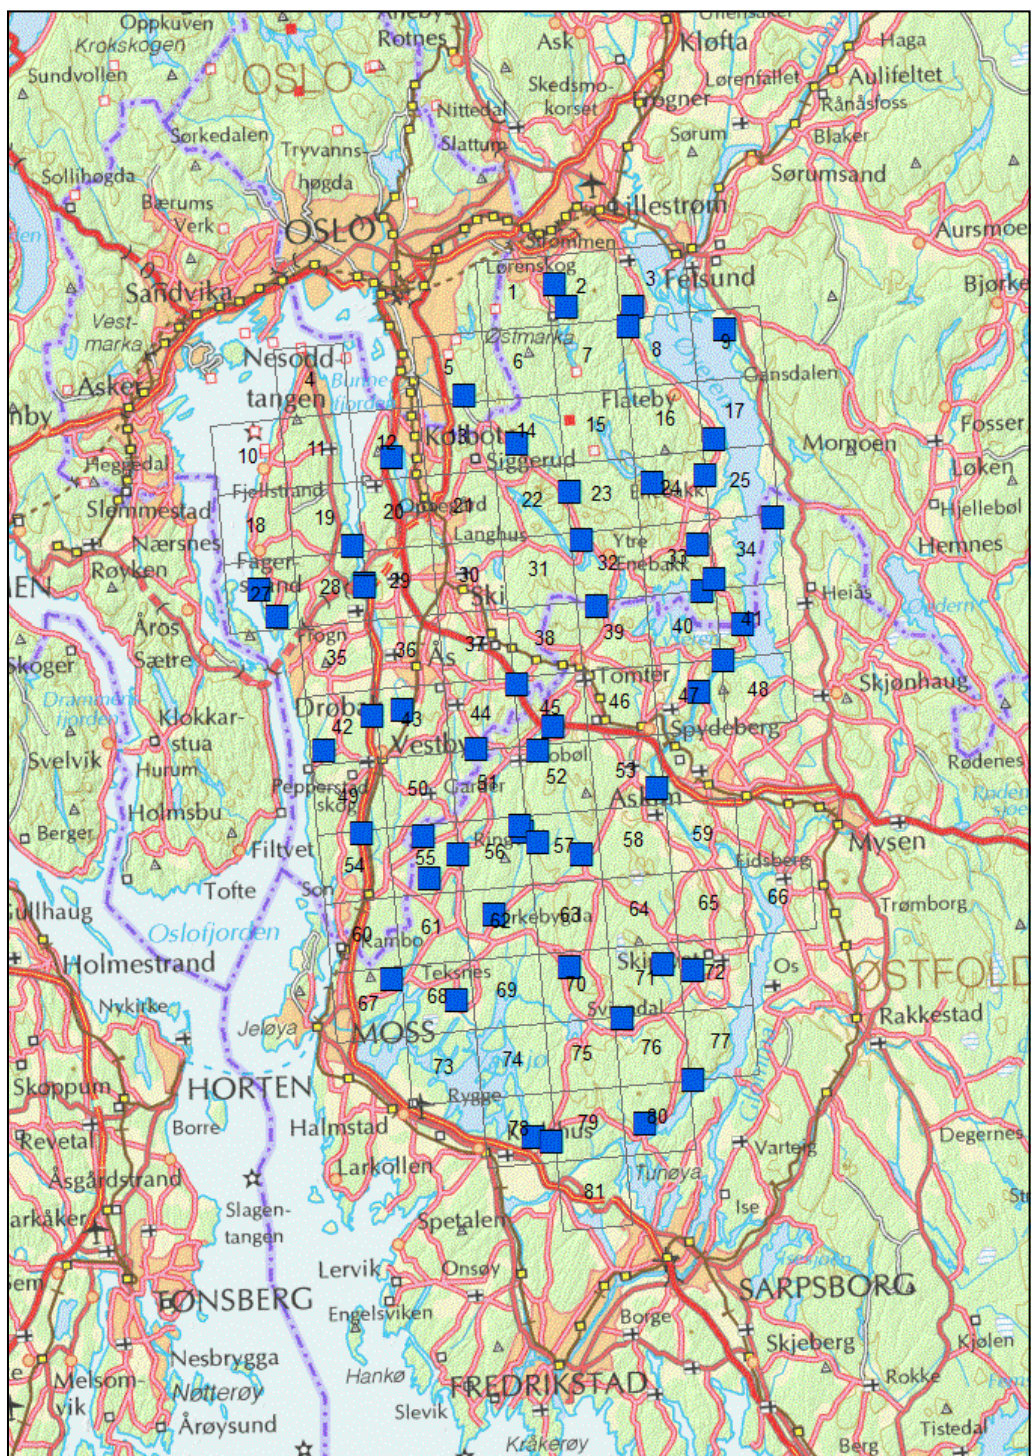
Oppkuven
Krokskogen
Rotnes
Ask
Kløfta
Haga
Sundvollen
OSLO
Skedsmo-korset
Lørenfallet
Aulifeltet
Nittedal
Frogner
Rånåsfoss
Sørkedalen
Slattum
Sørum
Blaker
Tryvanns-høgda
Sollihøgda
Sørumsand
Bærums Verk
Lillestrøm
OSLO
Strømmen
Aursmoen
Lørenskog
3
Fetsund
Bjørke
Sandvika
1
2
Vest-marka
Østmarka
6
7
8
9
Asker
Nesodd-tangen
4
5
Gansdalen
Bunne-fjorden
Flateby
17
Fosser
Kolbotn
14
15
16
10
11
12
13
Siggerud
Momoen
Løken
Heggedal
Fjellstrand
22
23
24
25
Slemmestad
20
21
Hjellebøl
18
19
Oppegård
Nærsnes
Langhus
Ytre Enebakk
34
Hemnes
Røyken
31
32
33
Fager-strand
27
28
29
30
Ski
Heiås
Åros
39
40
41
Skoger
Sætre
Frogn
35
36
37
38
Drammens-fjorden
Tomter
Skjønhaug
Klokkar-stua
46
47
48
Drøbak
42
43
44
45
Spydeberg
Svelvik
Hurum
Vestby
Hobøl
Rødenes
Pepperstad skog
49
50
51
52
53
Askim
Holmsbu
Berger
Filtvet
54
55
56
57
58
59
Mysen
Eidsberg
Tofte
Son
66
Gullhaug
Oslofjorden
60
61
62
63
64
65
Trømborg
Rambo
Kirkebygda
Holmestrand
Teksnes
Os
ØSTFOLD
67
68
69
70
71
72
Nykirke
Skiptvet
Jeløya
Rakkestad
MOSS
Spydal
73
74
75
76
77
Skoppum
HORTEN
Borre
Rygge
Halmstad
78
79
80
Revetal
Karlshus
Degernes
Varteig
Tunøya
Larkollen
Åsgårdstrand
81
Slagen-tangen
Ise
Spetalen
Lervik
Onsøy
TØNSBERG
SARPSBORG
Engelsviken
Borge
Skjeberg
Kjølen
Nesbrygga
Hankø
Rokke
Melsom-vik
Nøtterøy
FREDRIKSTAD
Årøysund
Slevik
Tistedal
Kråkerøy
Berg